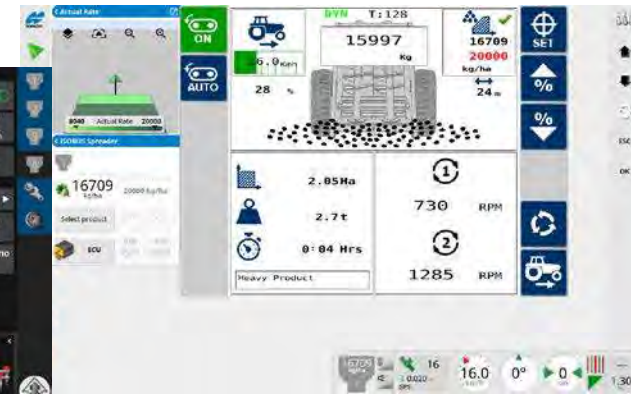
Actual Rate

0040 Actual Rate 20000

ISOBUS Spreader

16709 kg/ha

20000 kg/ha

Select product

ECU

ON

AUTO

DYN T:128

15997

Kg

6.0 Km

28 %

16709

20000

kg/ha

24 m

SET

%

%

2.05Ha

2.7t

0:04 Hrs

Heavy Product

1

730 RPM

2

1285 RPM

16

16.0

0°

0

1.30